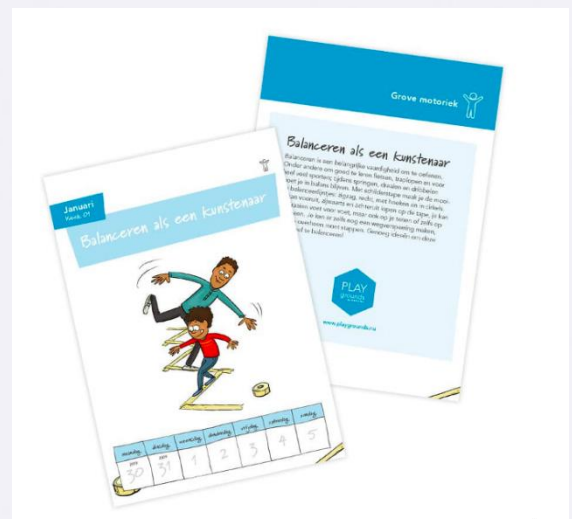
Grove motoriek

Balanceren als een kunstenaar

Balanceren is een belangrijke vaardigheid om te oefenen. Onder andere om goed te leren fietsen, traplopen en voor veel sporten. Tijdens springen, dansen en dribbelen moet je in balans blijven. Met schilderstape maak je de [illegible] balanceerlijnen: zigzag, recht, met hoeken en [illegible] Het voorzet, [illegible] en achteruit lopen op de tape, is kan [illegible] voor voet, maar ook op je tenen of zelfs op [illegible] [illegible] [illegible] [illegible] balanceren!

PLAY

www.playgrounds.nu

Januari
Week 01

Balanceren als een kunstenaar

| maandag | dinsdag | woensdag | donderdag | vrijdag | zaterdag | zondag |
|---|---|---|---|---|---|---|
| 30 | 31 | 1 | 2 | 3 | 4 | 5 |